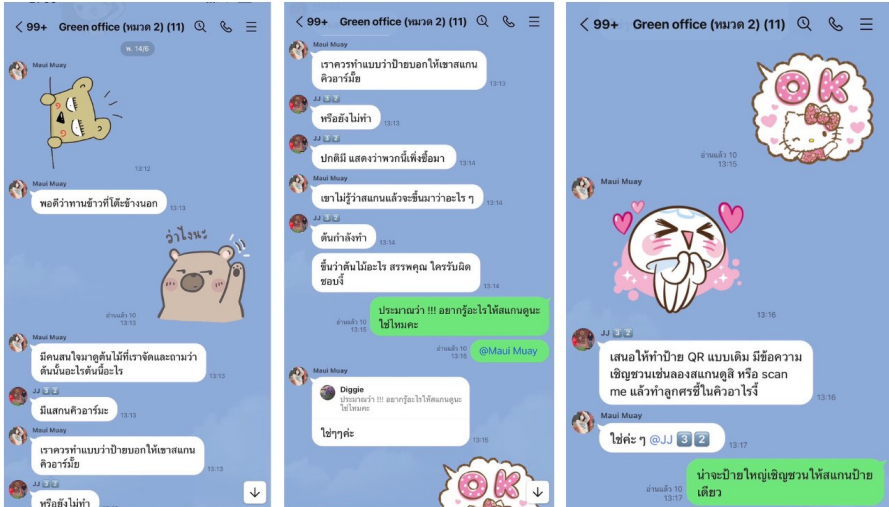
< 99+ Green office (หมวด 2) (11)

พ. 14/6

Maui Muay

13:12

Maui Muay

พอดีว่าทานข้าวที่โต๊ะข้างนอก

13:13

ว่าไงนะ

อ่านแล้ว 10
13:13

Maui Muay

มีคนสนใจมาดูต้นไม้ที่เราจัดและถามว่าต้นนั้นอะไรต้นนี้อะไร

13:13

JJ

มีแสกนคิวอาร์มะ

13:13

Maui Muay

เราควรทำแบบว่าป้ายบอกให้เขาสแกนคิวอาร์มั๊ย

13:13

JJ

หรือยังไม่ทำ

< 99+ Green office (หมวด 2) (11)

Maui Muay

เราควรทำแบบว่าป้ายบอกให้เขาสแกนคิวอาร์มั๊ย

13:13

JJ

หรือยังไม่ทำ

13:13

JJ

ปกติมี แสดงว่าพวกนี้เพิ่งซื้อมา

13:14

Maui Muay

เขาไม่รู้ว่าสแกนแล้วจะขึ้นมาว่าอะไร ๆ

13:14

JJ

ต้นกำลังทำ

13:14

ขึ้นว่าต้นไม้อะไร สรรพคุณ ใครรับผิดชอบงี้

13:14

อ่านแล้ว 10
13:15

ประมาณว่า !!! อยากรู้อะไรให้สแกนดูนะใช่ไหมคะ

อ่านแล้ว 10
13:15

@Maui Muay

Maui Muay

Diggie
ประมาณว่า !!! อยากรู้อะไรให้สแกนดูนะใช่ไหมคะ

ใช่ๆค่ะ

13:16

OK

< 99+ Green office (หมวด 2) (11)

OK

อ่านแล้ว 10
13:15

Maui Muay

13:16

JJ

เสนอให้ทำป้าย QR แบบเดิม มีข้อความเชิญชวนเช่นลองสแกนดูสิ หรือ scan me แล้วทำลูกศรชี้ในคิวอาร์งี้

13:16

Maui Muay

ใช่ค่ะ ๆ @JJ 3 2

13:17

อ่านแล้ว 10
13:17

น่าจะป้ายใหญ่เชิญชวนให้สแกนป้ายเดียว